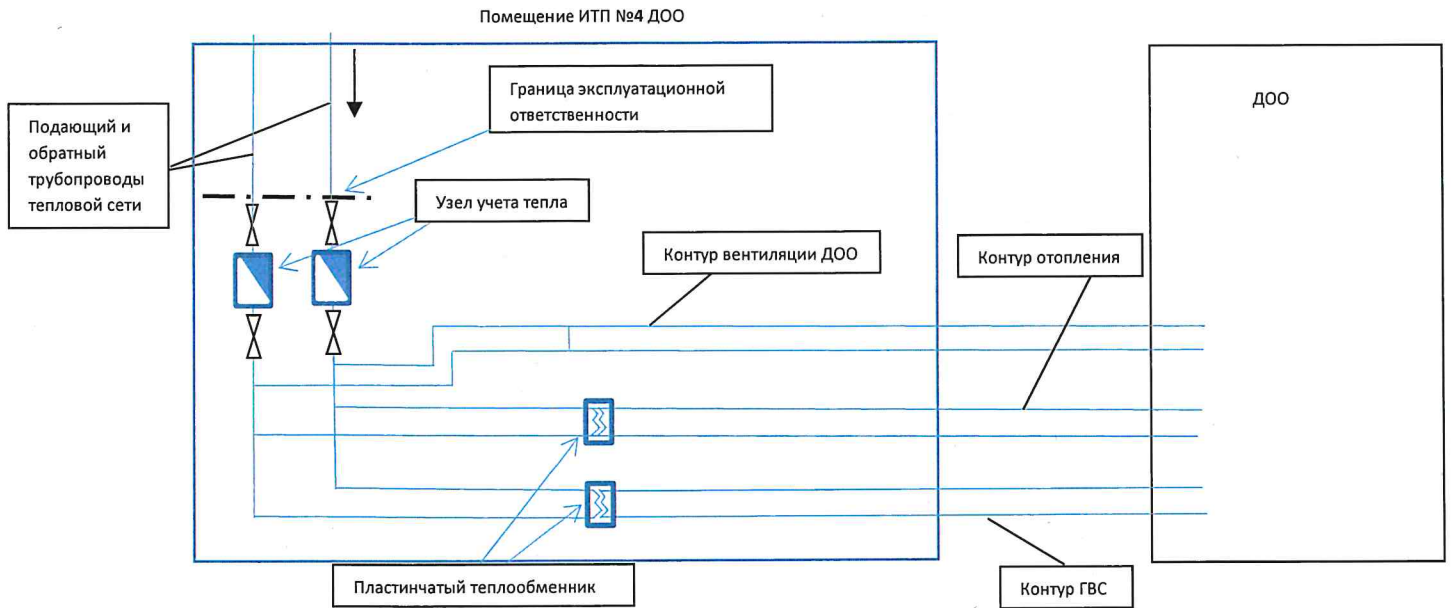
Помещение ИТП №4 ДОО

Подающий и обратный трубопроводы тепловой сети

Граница эксплуатационной ответственности

ДОО

Узел учета тепла

Контур вентиляции ДОО

Контур отопления

Пластинчатый теплообменник

Контур ГВС